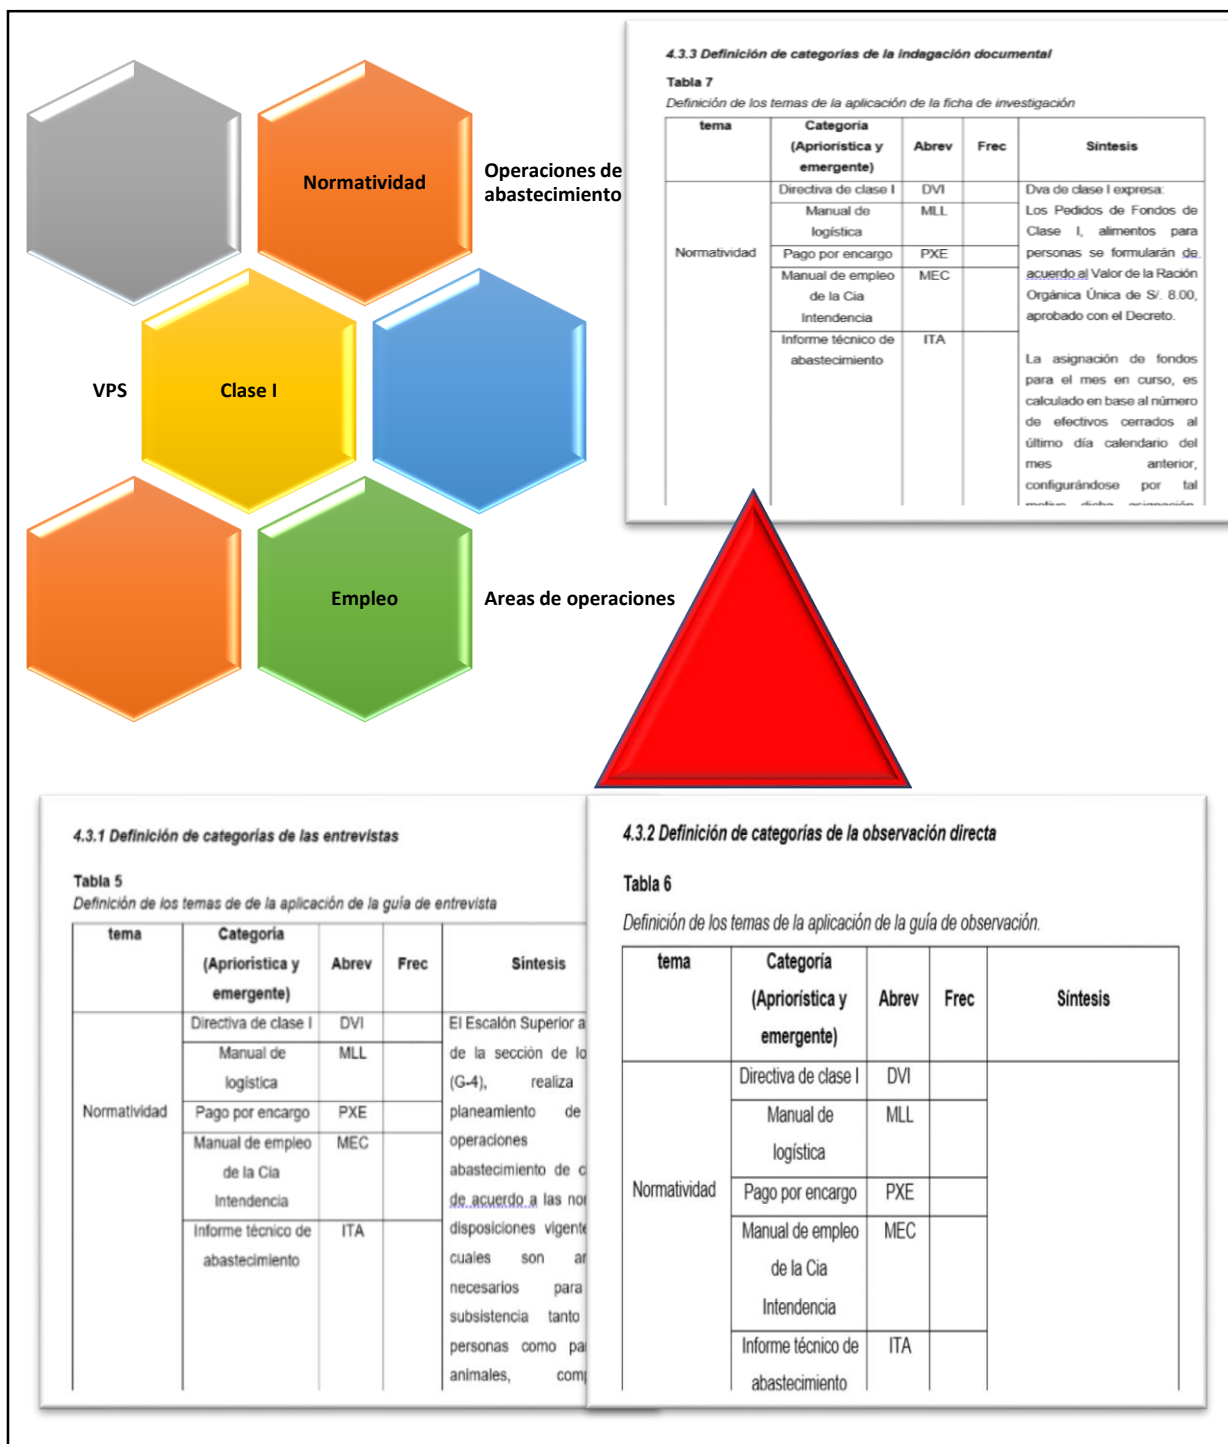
Normatividad

Operaciones de abastecimiento

VPS

Clase I

Empleo

Areas de operaciones

4.3.3 Definición de categorías de la indagación documental

Tabla 7

Definición de los temas de la aplicación de la ficha de investigación

| tema | Categoría (Apriorística y emergente) | Abrev | Frec | Síntesis |
|---|---|---|---|---|
| Normatividad | Directiva de clase I | DVI | | Dva de clase I expresa: Los Pedidos de Fondos de Clase I, alimentos para personas se formularán de acuerdo al Valor de la Ración Orgánica Única de S/. 8.00, aprobado con el Decreto. La asignación de fondos para el mes en curso, es calculado en base al número de efectivos cerrados al último día calendario del mes anterior, configurándose por tal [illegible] |
| | Manual de logística | MLL | | |
| | Pago por encargo | PXE | | |
| | Manual de empleo de la Cia Intendencia | MEC | | |
| | Informe técnico de abastecimiento | ITA | | |

4.3.1 Definición de categorías de las entrevistas

Tabla 5

Definición de los temas de de la aplicación de la guía de entrevista

| tema | Categoría (Apriorística y emergente) | Abrev | Frec | Síntesis |
|---|---|---|---|---|
| Normatividad | Directiva de clase I | DVI | | El Escalón Superior a de la sección de lo (G-4), realiza planeamiento de operaciones abastecimiento de c de acuerdo a las no disposiciones vigente cuales son ar necesarios para subsistencia tanto personas como pa animales, com |
| | Manual de logística | MLL | | |
| | Pago por encargo | PXE | | |
| | Manual de empleo de la Cia Intendencia | MEC | | |
| | Informe técnico de abastecimiento | ITA | | |

4.3.2 Definición de categorías de la observación directa

Tabla 6

Definición de los temas de la aplicación de la guía de observación.

| tema | Categoría (Apriorística y emergente) | Abrev | Frec | Síntesis |
|---|---|---|---|---|
| Normatividad | Directiva de clase I | DVI | | |
| | Manual de logística | MLL | | |
| | Pago por encargo | PXE | | |
| | Manual de empleo de la Cia Intendencia | MEC | | |
| | Informe técnico de abastecimiento | ITA | | |